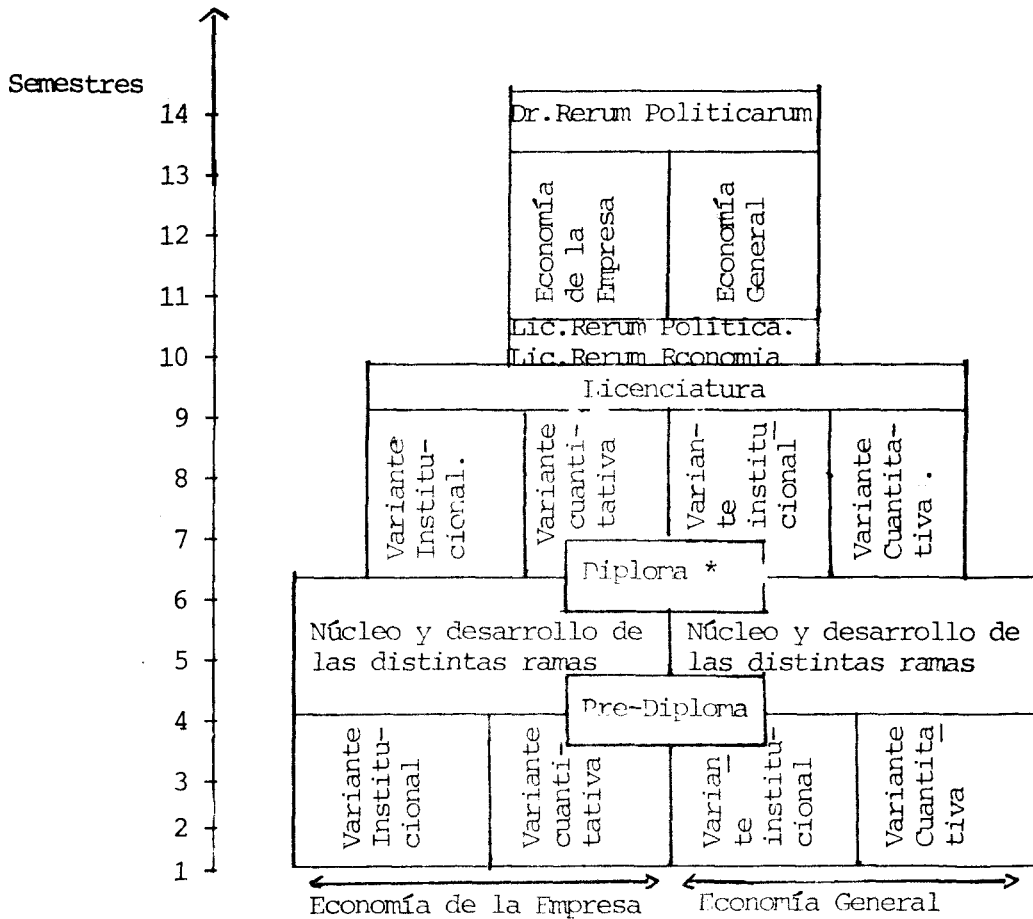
Semestres

14
13
12
11
10
9
8
7
6
5
4
3
2
1

Dr.Rerum Politicarum

Economía de la Empresa

Economía General

Lic.Rerum Política.
Lic.Rerum Economía

Licenciatura

Variante Institucional.

Variante cuantitativa

Variante institucional

Variante Cuantitativa.

Diploma *

Núcleo y desarrollo de las distintas ramas

Núcleo y desarrollo de las distintas ramas

Pre-Diploma

Variante Institucional

Variante cuantitativa

Variante institucional

Variante Cuantitativa

Economía de la Empresa

Economía General